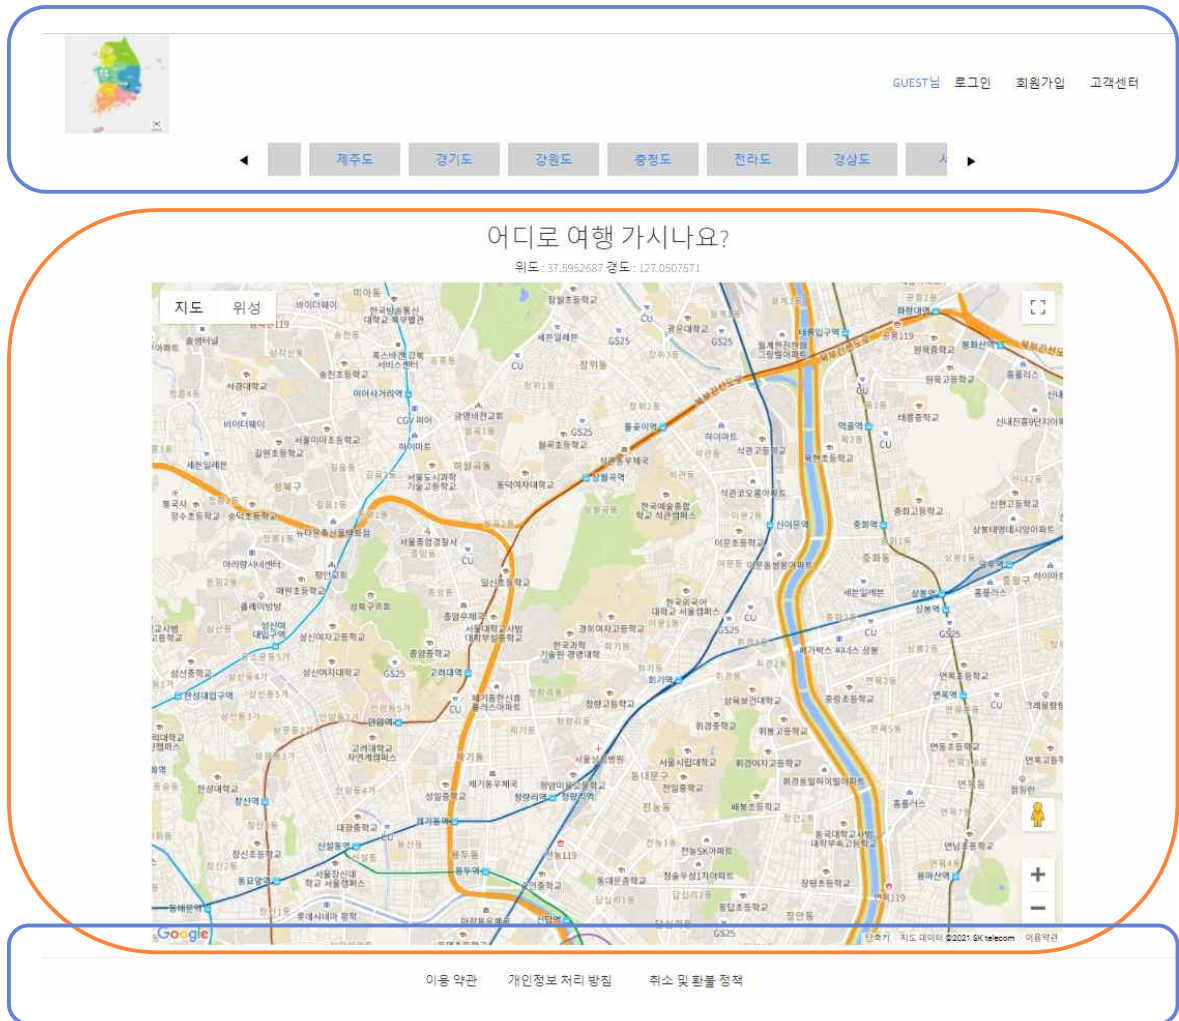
GUEST님 로그인 회원가입 고객센터

제주도 경기도 강원도 충청도 전라도 경상도

어디로 여행 가시나요?

위도 : 37.5952687 경도 : 127.0507571

지도 위성

Google

단축키 지도 데이터 ©2021 SK telecom 이용약관

이용 약관 개인정보 처리 방침 취소 및 환불 정책